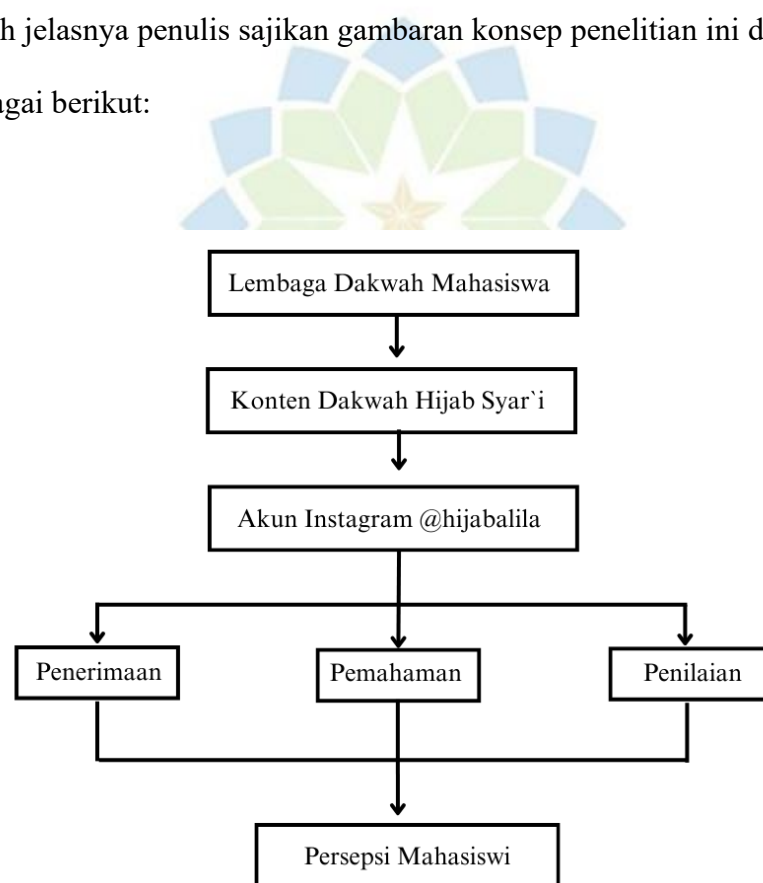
h jelasnya penulis sajikan gambaran konsep penelitian ini d

gai berikut:

Lembaga Dakwah Mahasiswa

Konten Dakwah Hijab Syar`i

Akun Instagram @hijabalila

Penerimaan

Pemahaman

Penilaian

Persepsi Mahasiswi